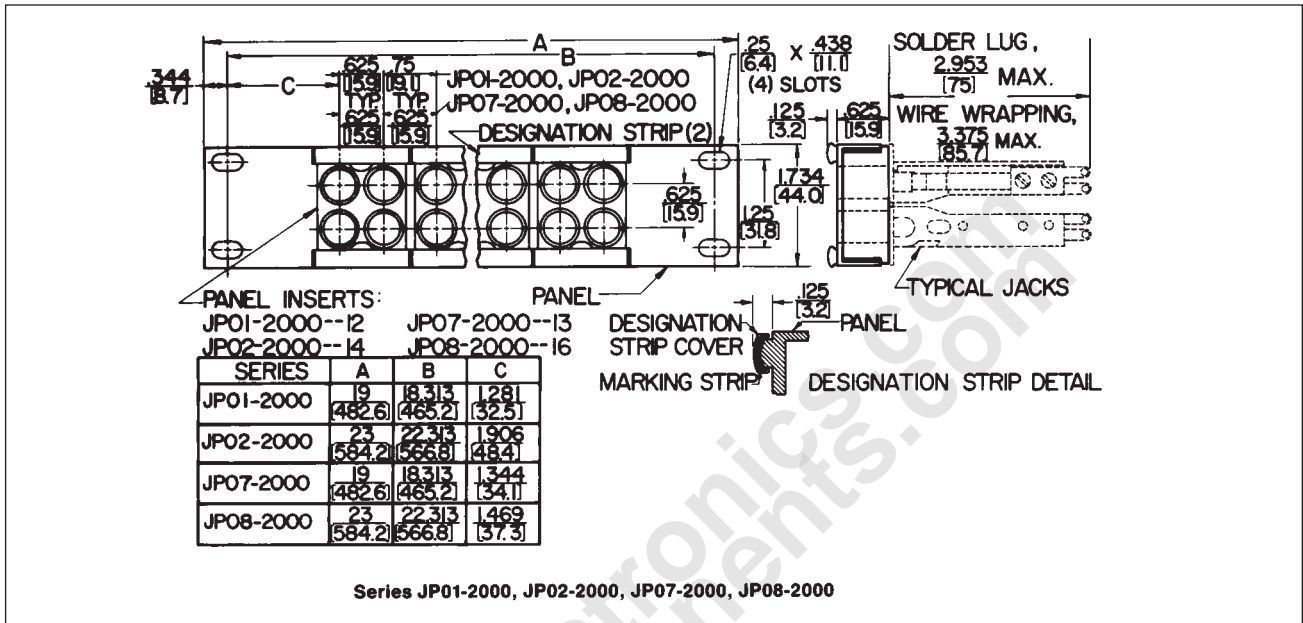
A
B
C
.344
[8.7]
.625
[15.9]
TYP.
.75
[19.1]
TYP.
.625
[15.9]
.625
[15.9]
JP01-2000, JP02-2000
JP07-2000, JP08-2000
DESIGNATION STRIP (2)
.25
[6.4]
X
.438
[11.1]
(4) SLOTS
SOLDER LUG,
2.953
[75]
MAX.
WIRE WRAPPING,
3.375
[85.7]
MAX.
.125
[3.2]
.625
[15.9]
.625
[15.9]
1.734
[44.0]
1.25
[31.8]
PANEL INSERTS:
JP01-2000--12
JP02-2000--14
JP07-2000--13
JP08-2000--16
PANEL
TYPICAL JACKS
.125
[3.2]
DESIGNATION STRIP COVER
PANEL
MARKING STRIP
DESIGNATION STRIP DETAIL

| SERIES | A | B | C |
|---|---|---|---|
| JP01-2000 | 19 [482.6] | 18.313 [465.2] | 1.281 [32.5] |
| JP02-2000 | 23 [584.2] | 22.313 [566.8] | 1.906 [48.4] |
| JP07-2000 | 19 [482.6] | 18.313 [465.2] | 1.344 [34.1] |
| JP08-2000 | 23 [584.2] | 22.313 [566.8] | 1.469 [37.3] |

Series JP01-2000, JP02-2000, JP07-2000, JP08-2000